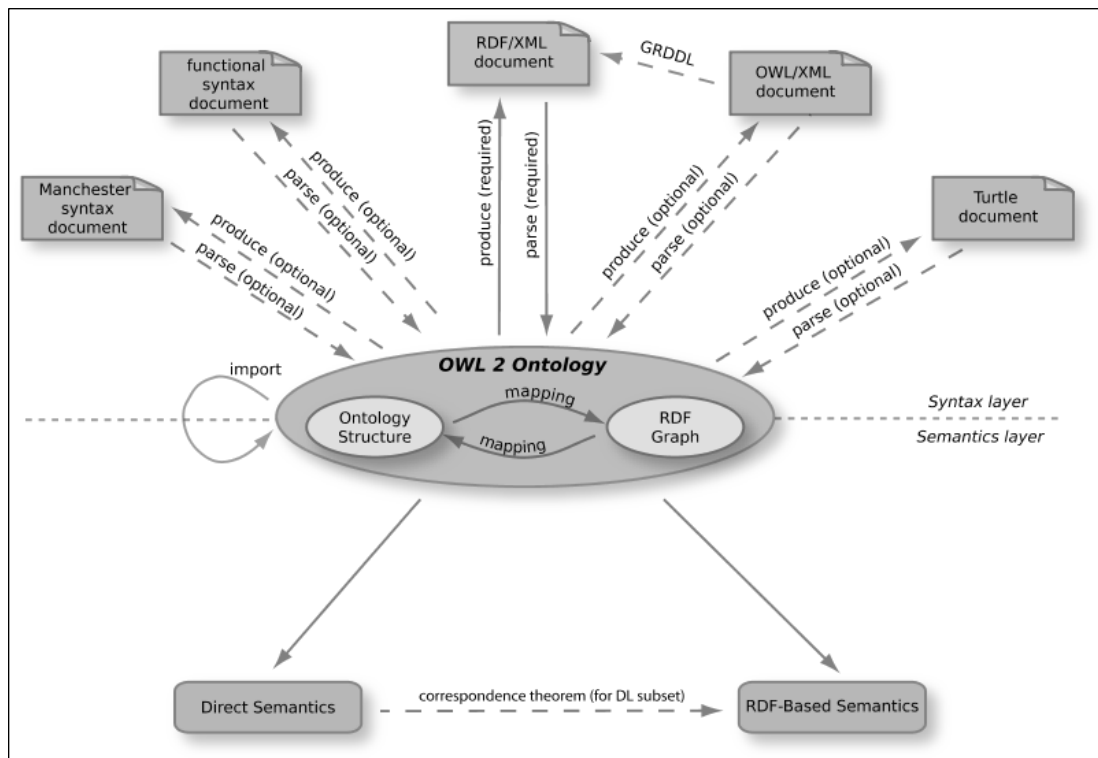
functional syntax document

RDF/XML document

GRDDL

OWL/XML document

Manchester syntax document

Turtle document

produce (optional)
parse (optional)

produce (optional)
parse (optional)

produce (required)
parse (required)

produce (optional)
parse (optional)

produce (optional)
parse (optional)

import

OWL 2 Ontology

Ontology Structure

mapping

mapping

RDF Graph

Syntax layer

Semantics layer

Direct Semantics

correspondence theorem (for DL subset)

RDF-Based Semantics